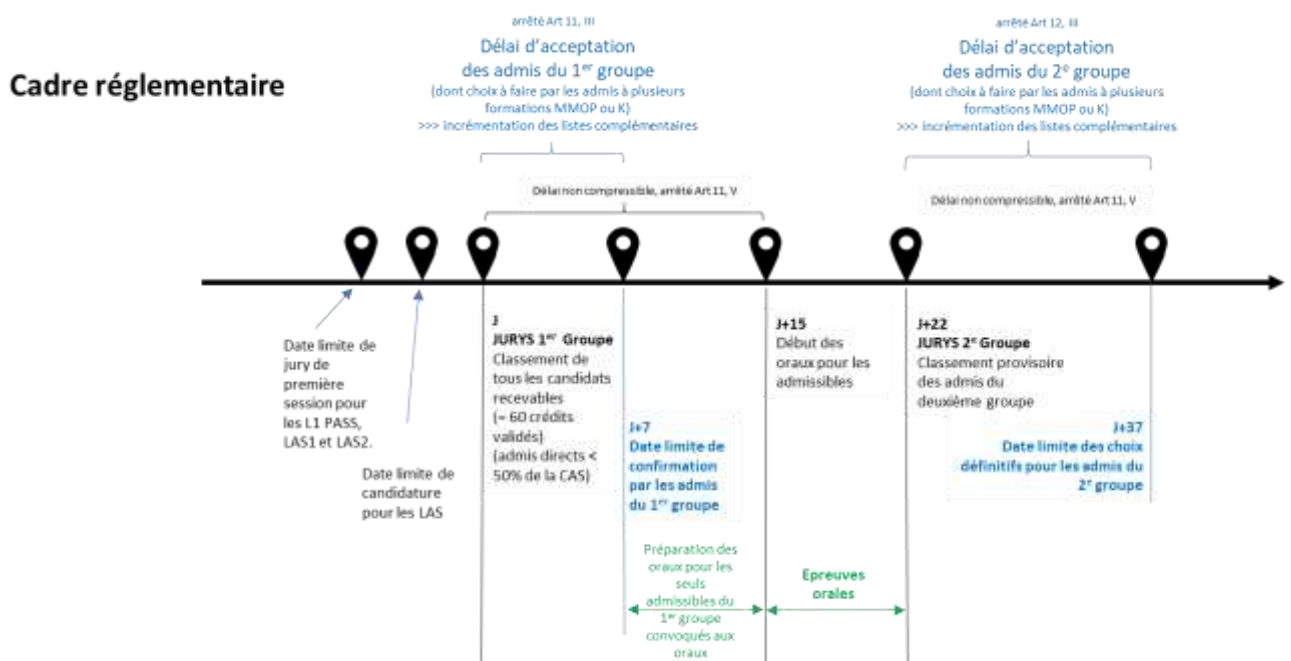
Cadre réglementaire

arrêté Art 11, III

Délai d'acceptation des admis du 1$^{er}$ groupe

(dont choix à faire par les admis à plusieurs formations MMOP ou K)

>>> incrémentation des listes complémentaires

Délai non compressible, arrêté Art 11, V

arrêté Art 12, III

Délai d'acceptation des admis du 2$^{e}$ groupe

(dont choix à faire par les admis à plusieurs formations MMOP ou K)

>>> incrémentation des listes complémentaires

Délai non compressible, arrêté Art 11, V

Date limite de jury de première session pour les L1 PASS, LAS1 et LAS2.

Date limite de candidature pour les LAS

J

JURYS 1$^{er}$ Groupe

Classement de tous les candidats recevables (= 60 crédits validés) (admis directs < 50% de la CAS)

J+7

Date limite de confirmation par les admis du 1$^{er}$ groupe

Préparation des oraux pour les seuls admissibles du 1$^{er}$ groupe convoqués aux oraux

J+15

Début des oraux pour les admissibles

Epreuves orales

J+22

JURYS 2$^{e}$ Groupe

Classement provisoire des admis du deuxième groupe

J+37

Date limite des choix définitifs pour les admis du 2$^{e}$ groupe